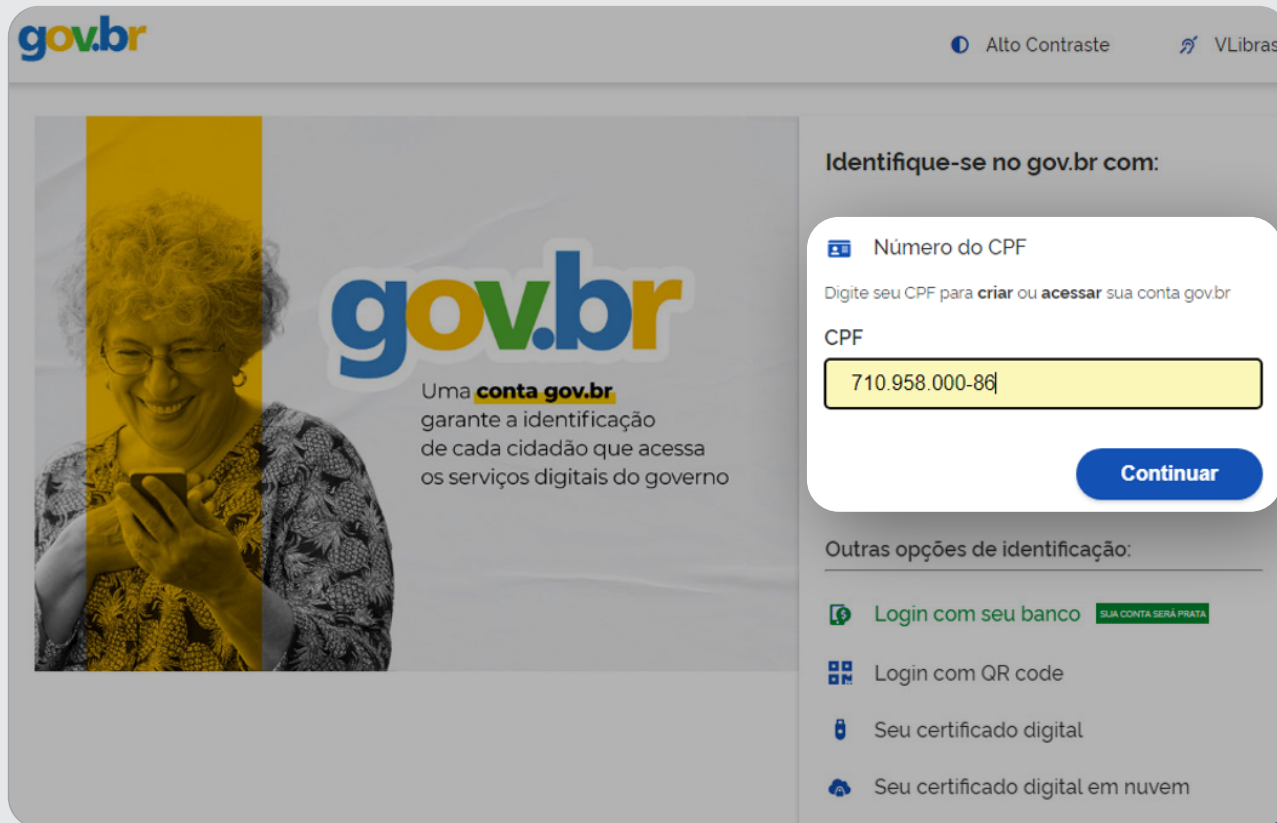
gov.br

Alto Contraste

VLibras

gov.br

Uma conta gov.br garante a identificação de cada cidadão que acessa os serviços digitais do governo

Identifique-se no gov.br com:

Número do CPF

Digite seu CPF para criar ou acessar sua conta gov.br

CPF

710.958.000-86

Continuar

Outras opções de identificação:

Login com seu banco SUA CONTA SERÁ PRATA

Login com QR code

Seu certificado digital

Seu certificado digital em nuvem